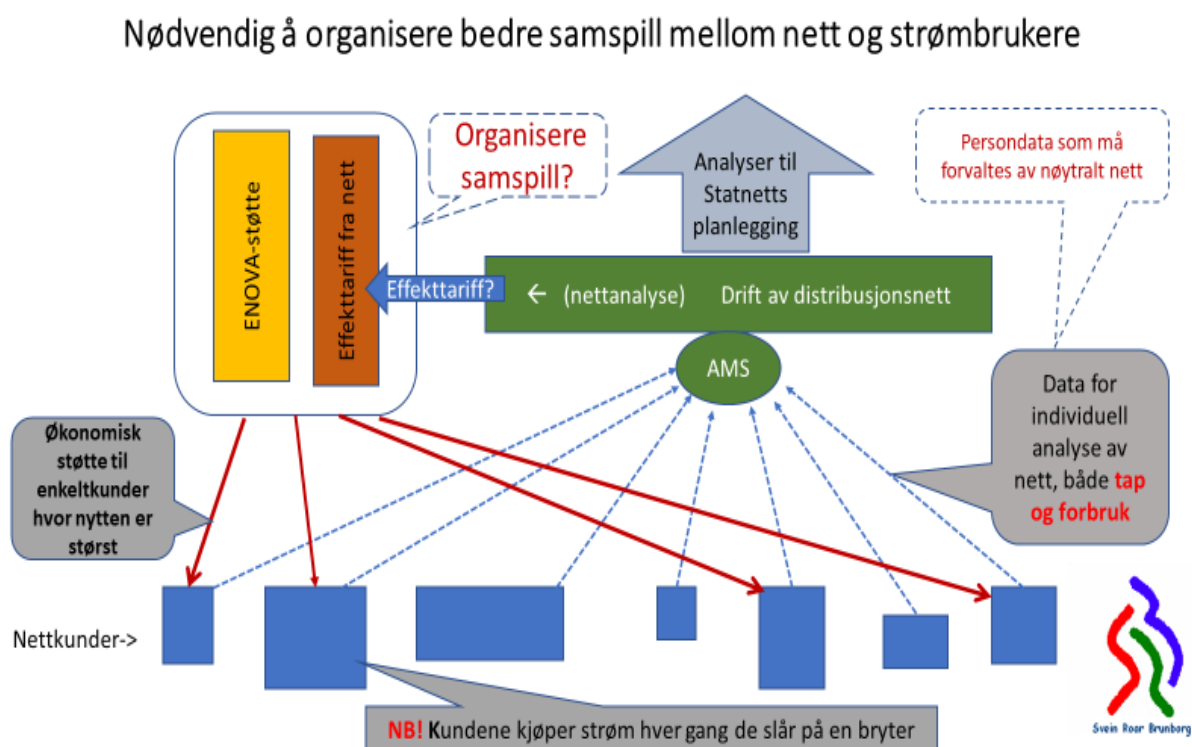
Nødvendig å organisere bedre samspill mellom nett og strømbrukere

ENOVA-støtte

Effekttariff fra nett

Organisere samspill?

Analyser til Statnetts planlegging

Persondata som må forvaltes av nøytralt nett

Effekttariff?

← (nettanalyse) Drift av distribusjonsnett

AMS

Økonomisk støtte til enkeltkunder hvor nytten er størst

Data for individuell analyse av nett, både tap og forbruk

Nettkunder->

NB! Kundene kjøper strøm hver gang de slår på en bryter

Svein Roar Brunborg